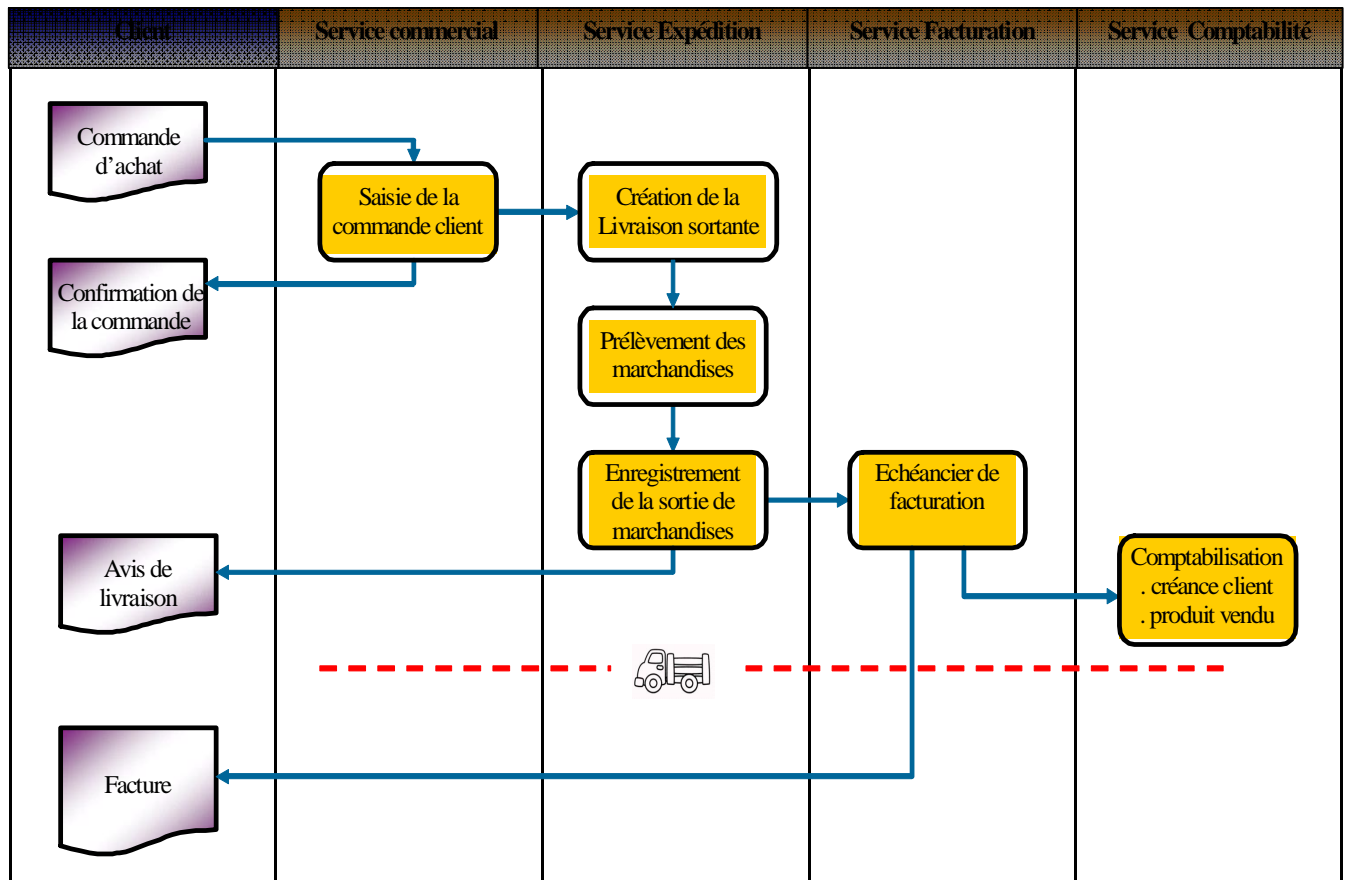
Client

Service commercial

Service Expédition

Service Facturation

Service Comptabilité

Commande d'achat

Saisie de la commande client

Création de la Livraison sortante

Confirmation de la commande

Prélèvement des marchandises

Enregistrement de la sortie de marchandises

Echéancier de facturation

Avis de livraison

Comptabilisation
. créance client
. produit vendu

Facture